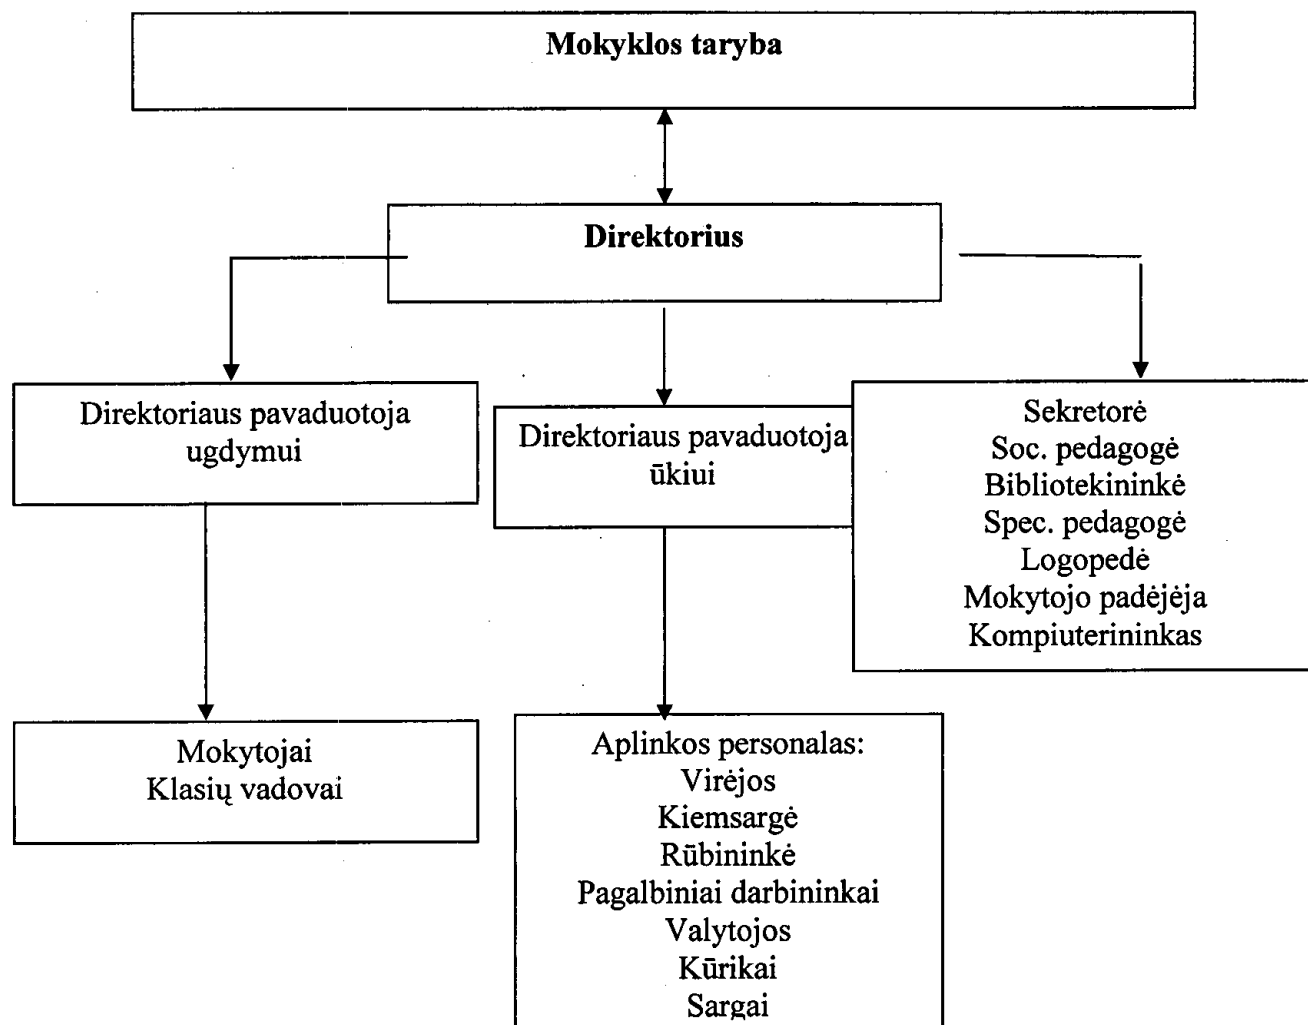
Mokyklos taryba

Direktorius

Direktoriaus pavaduotoja ugdymui

Direktoriaus pavaduotoja ūkiui

Sekretorė
Soc. pedagogė
Bibliotekininkė
Spec. pedagogė
Logopedė
Mokytojo padėjėja
Kompiuterininkas

Mokytojai
Klasių vadovai

Aplinkos personalas:
Virėjos
Kiemsargė
Rūbininkė
Pagalbiniai darbininkai
Valytojos
Kūrikai
Sargai